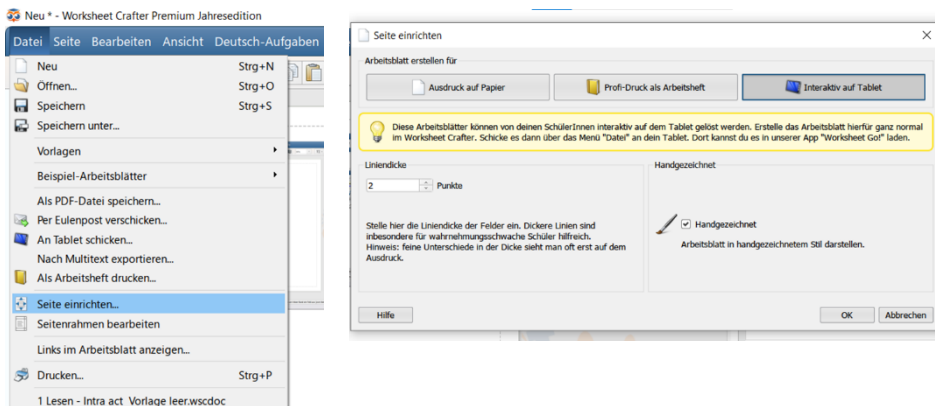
Neu * - Worksheet Crafter Premium Jahresedition

Datei Seite Bearbeiten Ansicht Deutsch-Aufgaben

Neu Strg+N
Öffnen... Strg+O
Speichern Strg+S
Speichern unter...
Vorlagen
Beispiel-Arbeitsblätter
Als PDF-Datei speichern...
Per Eulenpost verschicken...
An Tablet schicken...
Nach Multitext exportieren...
Als Arbeitsheft drucken...
Seite einrichten...
Seitenrahmen bearbeiten
Links im Arbeitsblatt anzeigen...
Drucken... Strg+P
1 Lesen - Intra act Vorlage leer.wscdoc

Seite einrichten

Arbeitsblatt erstellen für

Ausdruck auf Papier
Profi-Druck als Arbeitsheft
Interaktiv auf Tablet

Diese Arbeitsblätter können von deinen SchülerInnen interaktiv auf dem Tablet gelöst werden. Erstelle das Arbeitsblatt hierfür ganz normal im Worksheet Crafter. Schicke es dann über das Menü "Datei" an dein Tablet. Dort kannst du es in unserer App "Worksheet Go!" laden.

Liniendicke

2 Punkte

Stelle hier die Liniendicke der Felder ein. Dickere Linien sind insbesondere für wahrnehmungsschwache Schüler hilfreich.
Hinweis: feine Unterschiede in der Dicke sieht man oft erst auf dem Ausdruck.

Handgezeichnet

Handgezeichnet
Arbeitsblatt in handgezeichnetem Stil darstellen.

Hilfe
OK
Abbrechen